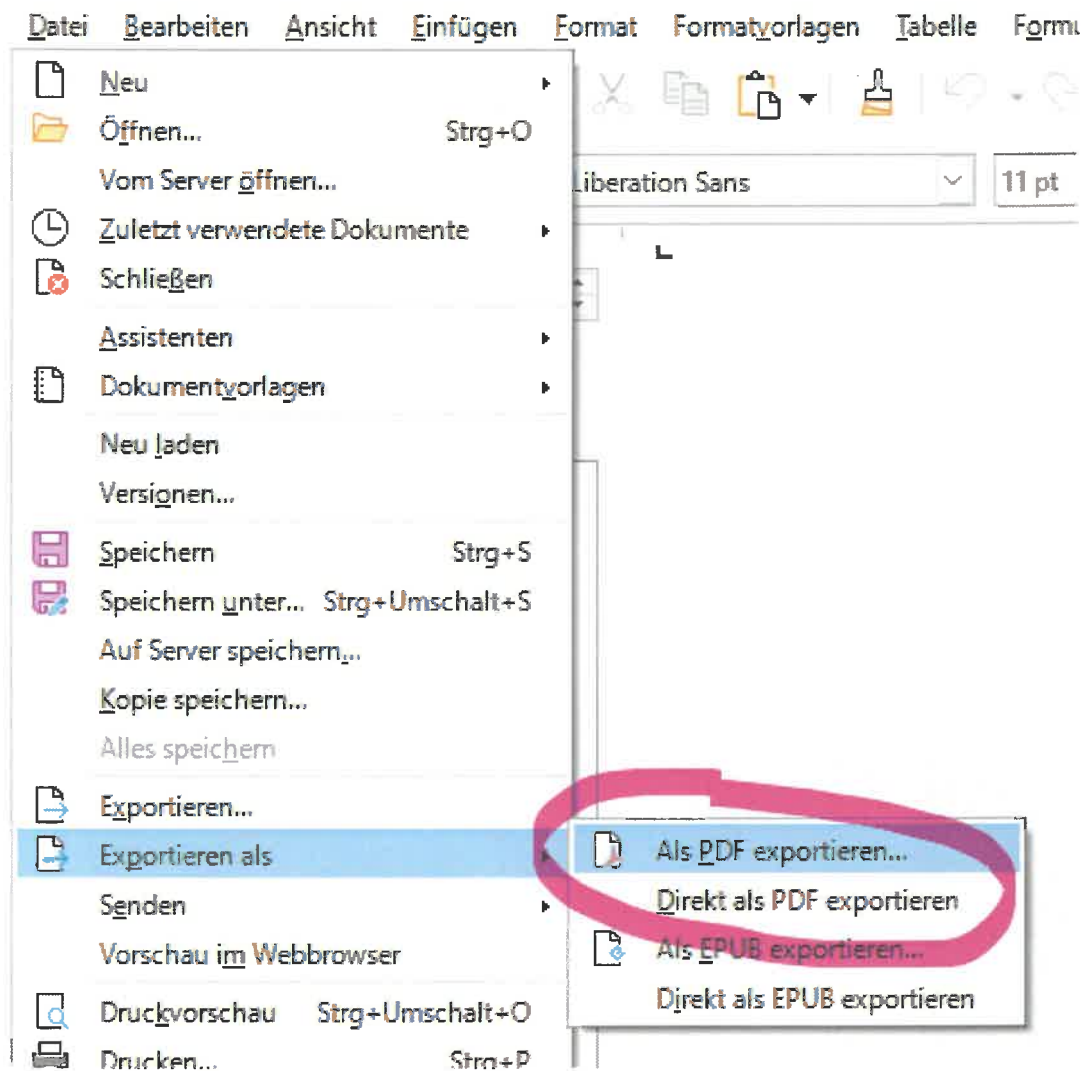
Datei Bearbeiten Ansicht Einfügen Format Formatvorlagen Tabelle Formu

Neu
Öffnen... Strg+O
Vom Server öffnen...
Zuletzt verwendete Dokumente
Schließen
Assistenten
Dokumentvorlagen
Neu laden
Versionen...
Speichern Strg+S
Speichern unter... Strg+Umschalt+S
Auf Server speichern...
Kopie speichern...
Alles speichern
Exportieren...
Exportieren als
Senden
Vorschau im Webbrowser
Druckvorschau Strg+Umschalt+O
Drucken... Strg+P

Liberation Sans
11 pt

Als PDF exportieren...
Direkt als PDF exportieren
Als EPUB exportieren...
Direkt als EPUB exportieren